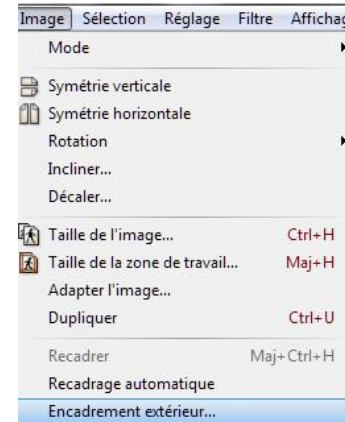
Image Sélection Réglage Filtre Affichag
Mode
Symétrie verticale
Symétrie horizontale
Rotation
Incliner...
Décaler...
Taille de l'image... Ctrl+H
Taille de la zone de travail... Maj+H
Adapter l'image...
Dupliquer Ctrl+U
Recadrer Maj+Ctrl+H
Recadrage automatique
Encadrement extérieur...